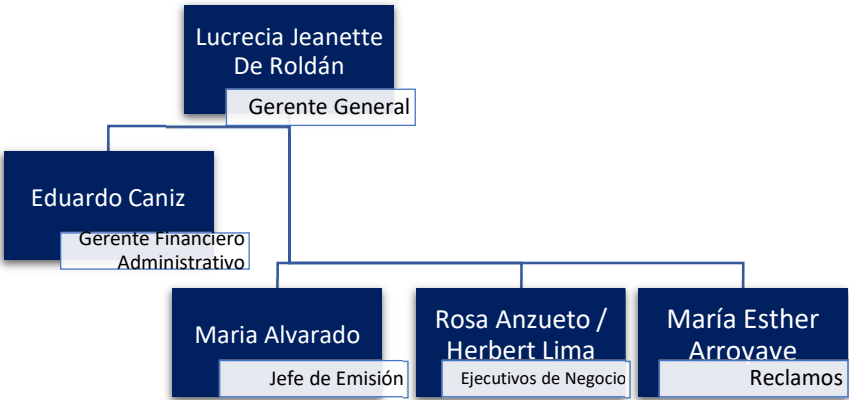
Lucrecia Jeanette De Roldán
Gerente General

Eduardo Caniz
Gerente Financiero Administrativo

Maria Alvarado
Jefe de Emisión

Rosa Anzueto / Herbert Lima
Ejecutivos de Negocio

María Esther Arroyave
Reclamos